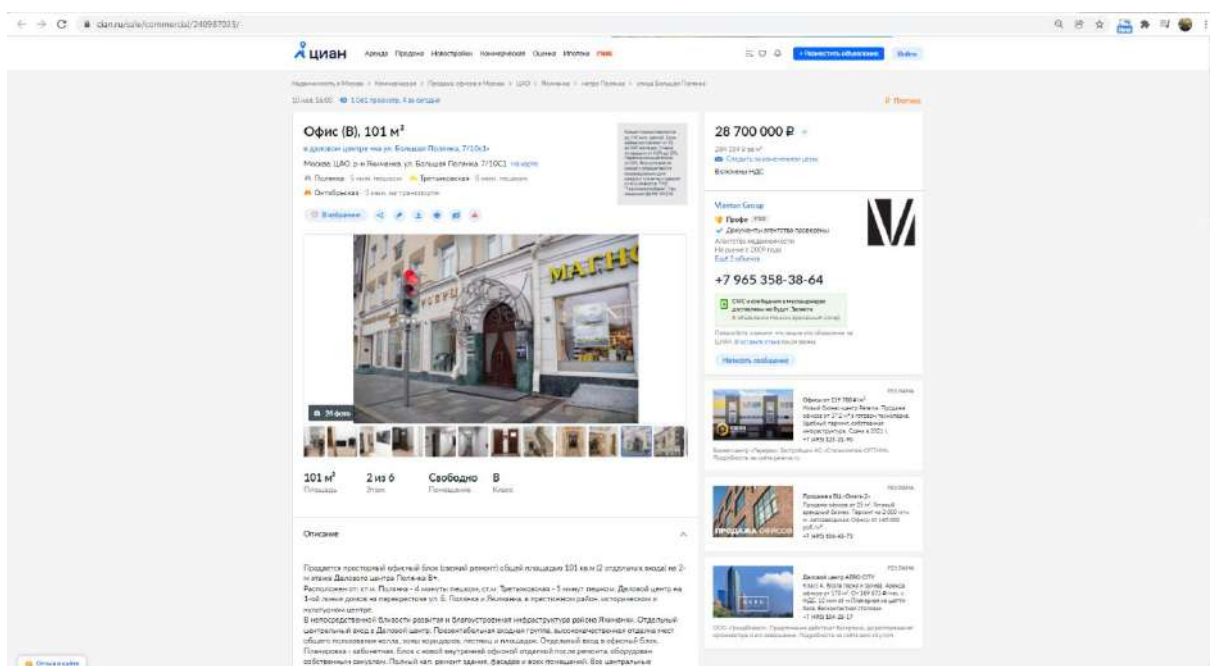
cian.ru/sale/commercial/240987033/

циан Аренда Продажа Новостройки Коммерческая Оценка Ипотека

+ Разместить объявление Войти

Офис (B), 101 м²

в деловом центре «на ул. Большая Полянка, 7/10с3»

Москва, ЦАО, р-н Якиманка, ул. Большая Полянка, 7/10С1 На карте

Полянка · 5 мин. пешком Третьяковская · 5 мин. пешком

Октябрьская · 5 мин. на транспорте

В избранное

28 700 000 ₽

284 159 ₽ за м²

Следить за изменением цены

Включены НДС

Manhattan Group

Профи

Документы агентства проверены

Агентство недвижимости

На рынке с 2009 года

Ещё 2 объекта

+7 965 358-38-64

Написать сообщение

МАГН

26 фото

| 101 м² | 2 из 6 | Свободно | B |
|---|---|---|---|
| Площадь | Этаж | Помещение | Класс |

Описание

Продается просторный офисный блок (свежий ремонт) общей площадью 101 кв.м (2 отдельных входа) на 2-м этаже Делового центра Полянка В+.

Расположен от ст.м. Полянка - 4 минуты пешком, ст.м. Третьяковская - 5 минут пешком. Деловой центр на 1-ой линии домов на перекрестке ул. Б. Полянка и Якиманка, в престижном районе, историческом и культурном центре.

В непосредственной близости развитая и благоустроенная инфраструктура района Якиманка. Отдельный центральный вход в Деловой центр. Представительная входная группа, высококачественная отделка мест общего пользования холла, зоны коридоров, лестниц и площадок. Отдельный вход в офисный блок.

Планировка - кабинетная. Блок с новой внутренней офисной отделкой после ремонта, оборудован собственными санузлами. Полный кап. ремонт здания, фасадов и всех помещений. Все центральные

ПРОДАЖА ОФИСОВ

Отзыв о сайте